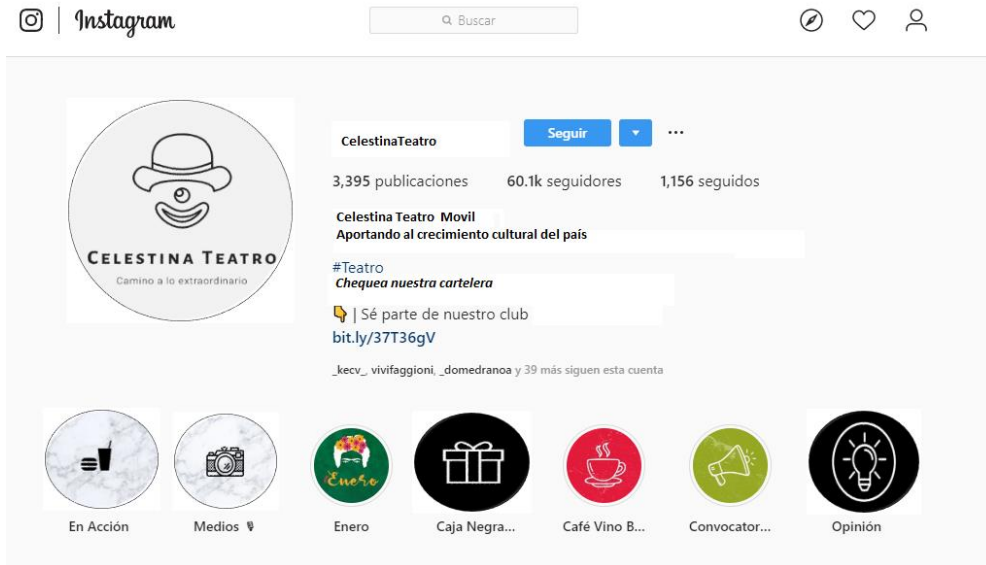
Instagram

Buscar

CELESTINA TEATRO
Camino a lo extraordinario

CelestinaTeatro

Seguir

...

3,395 publicaciones 60.1k seguidores 1,156 seguidos

Celestina Teatro Movil
Aportando al crecimiento cultural del país

#Teatro
Chequea nuestra cartelera

👇 | Sé parte de nuestro club
bit.ly/37T36gV

_kecv_, vivifaggioni, _domedranoa y 39 más siguen esta cuenta

Enero

En Acción

Medios 🎙

Enero

Caja Negra...

Café Vino B...

Convocator...

Opinión